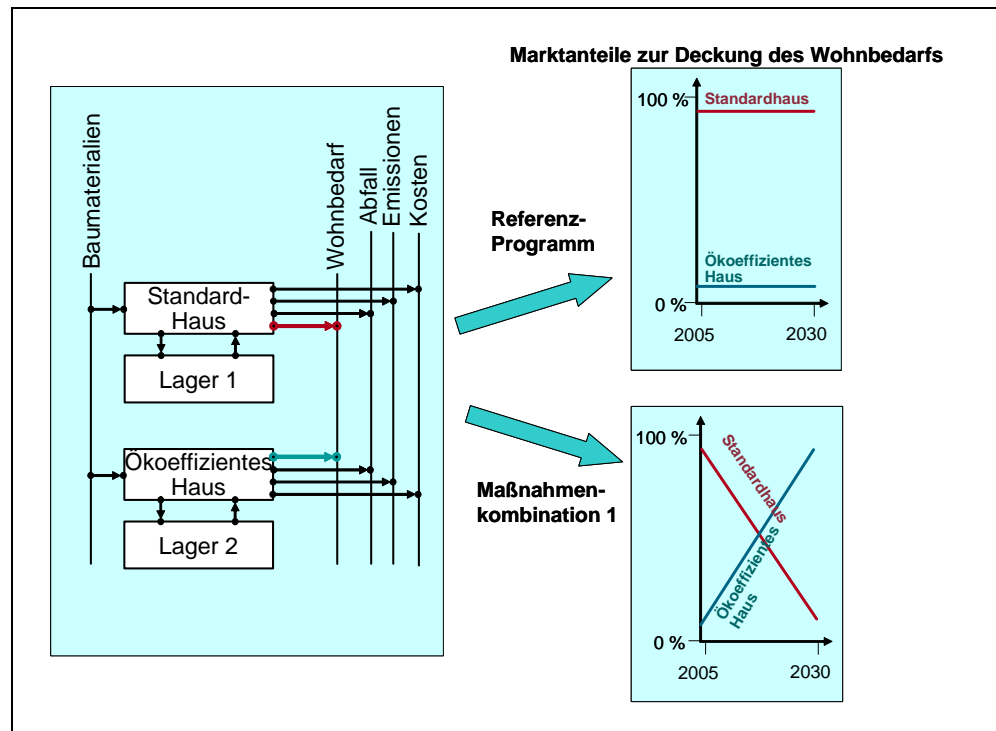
Marktanteile zur Deckung des Wohnbedarfs

Baumaterialien

Wohnbedarf

Abfall

Emissionen

Kosten

Standard-Haus

Lager 1

Ökoeffizientes Haus

Lager 2

Referenz-Programm

100 %

Standardhaus

Ökoeffizientes Haus

0 %

2005

2030

Maßnahmen-kombination 1

100 %

Standardhaus

Ökoeffizientes Haus

0 %

2005

2030